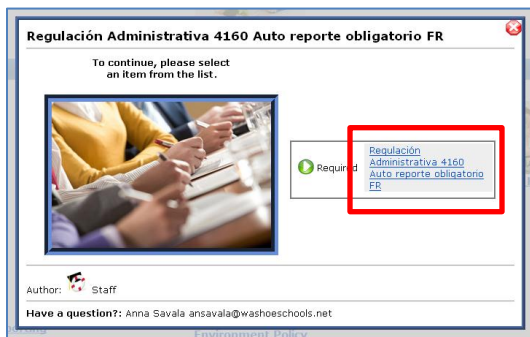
Regulación Administrativa 4160 Auto reporte obligatorio FR

To continue, please select an item from the list.

Required

Regulación Administrativa 4160 Auto reporte obligatorio FR

Author: Staff

Have a question?: Anna Savala ansavala@washoeschools.net

Environment Policy